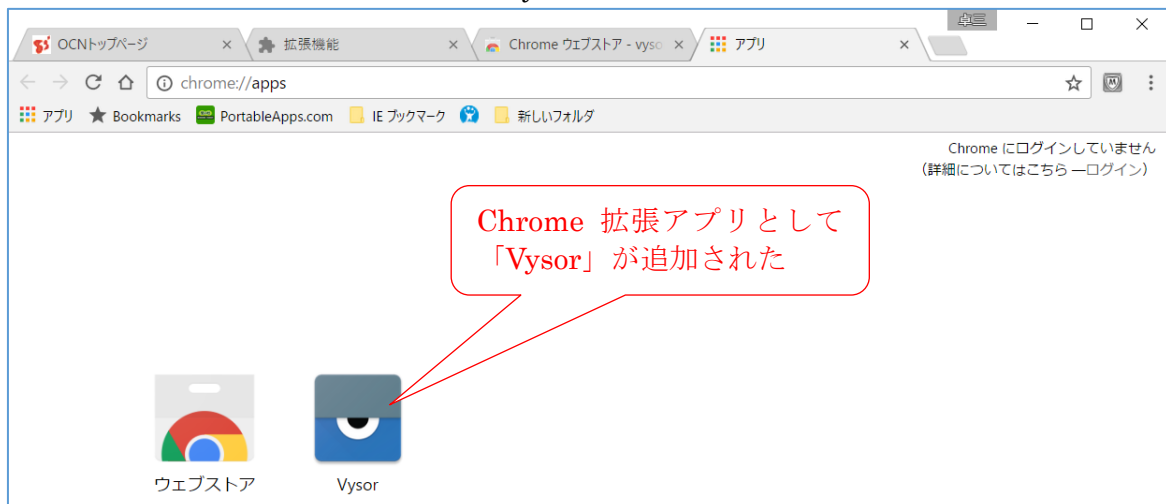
卓三

OCNトップページ ×
拡張機能 ×
Chrome ウェブストア - vysor ×
アプリ ×

chrome://apps

アプリ Bookmarks PortableApps.com IE ブックマーク 新しいフォルダ

Chrome にログインしていません
（詳細についてはこちら —ログイン）

Chrome 拡張アプリとして「Vysor」が追加された

ウェブストア

Vysor